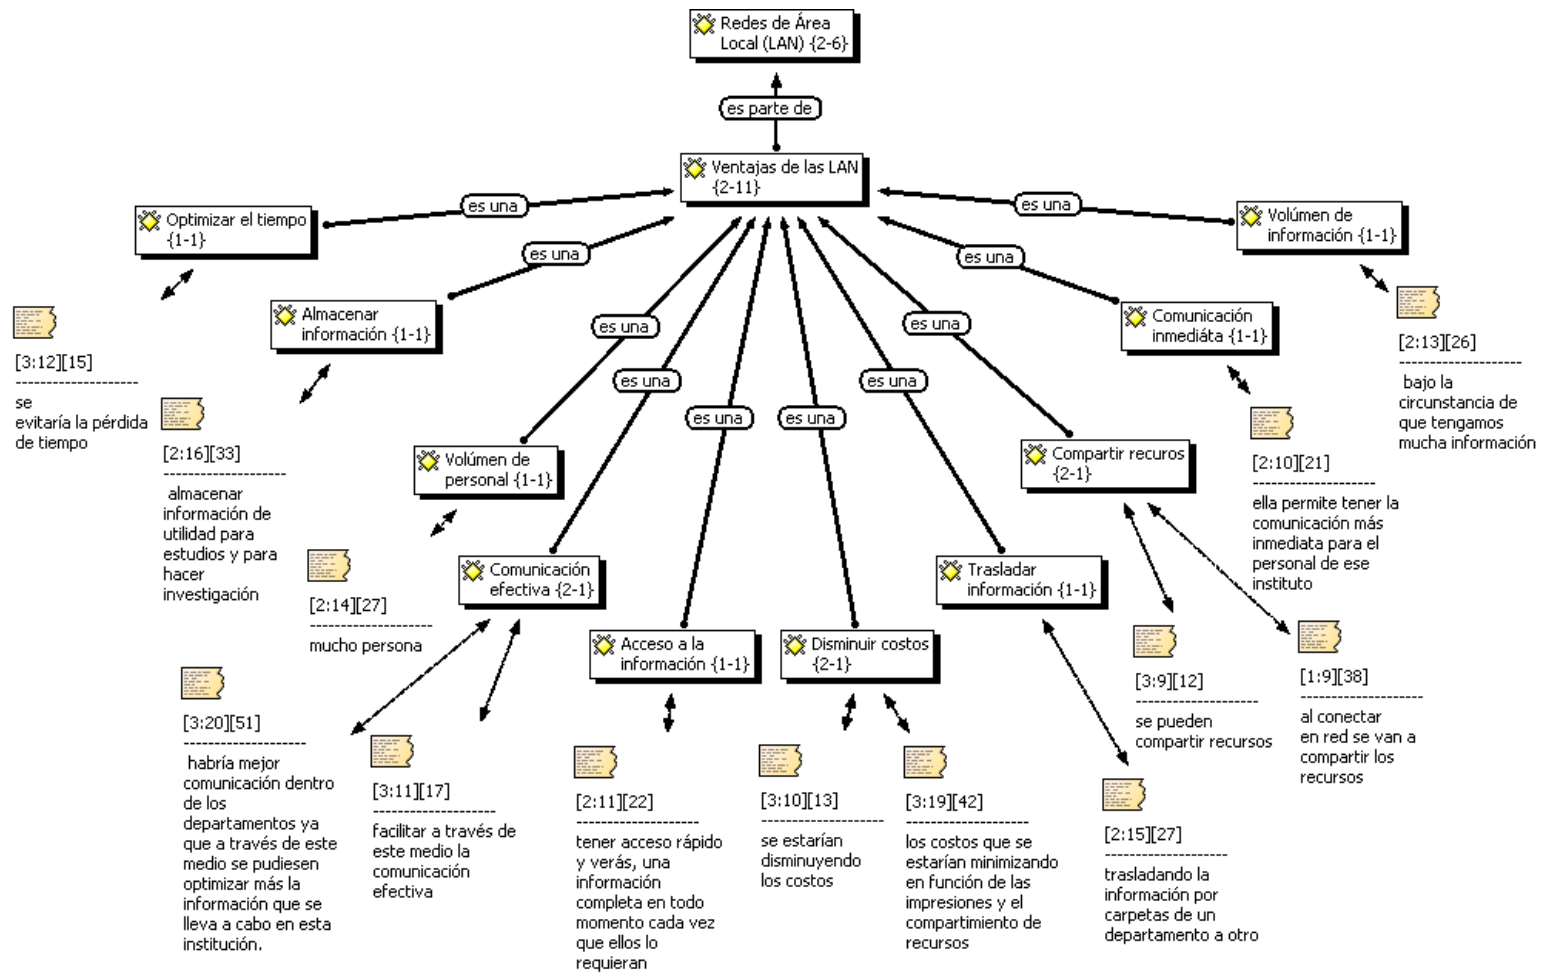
Redes de Área Local (LAN) {2-6}

es parte de

Ventajas de las LAN {2-11}

es una
es una
es una
es una
es una
es una
es una
es una
es una
es una

Optimizar el tiempo {1-1}

Volúmen de información {1-1}

Almacenar información {1-1}

Comunicación inmediáta {1-1}

[3:12][15]
--------------------
se evitaría la pérdida de tiempo

[2:13][26]
--------------------
bajo la circunstancia de que tengamos mucha información

[2:16][33]
--------------------
almacenar información de utilidad para estudios y para hacer investigación

Volúmen de personal {1-1}

Compartir recuros {2-1}

[2:10][21]
--------------------
ella permite tener la comunicación más inmediata para el personal de ese instituto

[2:14][27]
--------------------
mucho persona

Comunicación efectiva {2-1}

Trasladar información {1-1}

Acceso a la información {1-1}

Disminuir costos {2-1}

[3:9][12]
--------------------
se pueden compartir recursos

[1:9][38]
--------------------
al conectar en red se van a compartir los recursos

[3:20][51]
--------------------
habría mejor comunicación dentro de los departamentos ya que a través de este medio se pudiesen optimizar más la información que se lleva a cabo en esta institución.

[3:11][17]
--------------------
facilitar a través de este medio la comunicación efectiva

[2:11][22]
--------------------
tener acceso rápido y verás, una información completa en todo momento cada vez que ellos lo requieran

[3:10][13]
--------------------
se estarían disminuyendo los costos

[3:19][42]
--------------------
los costos que se estarían minimizando en función de las impresiones y el compartimiento de recursos

[2:15][27]
--------------------
trasladando la información por carpetas de un departamento a otro